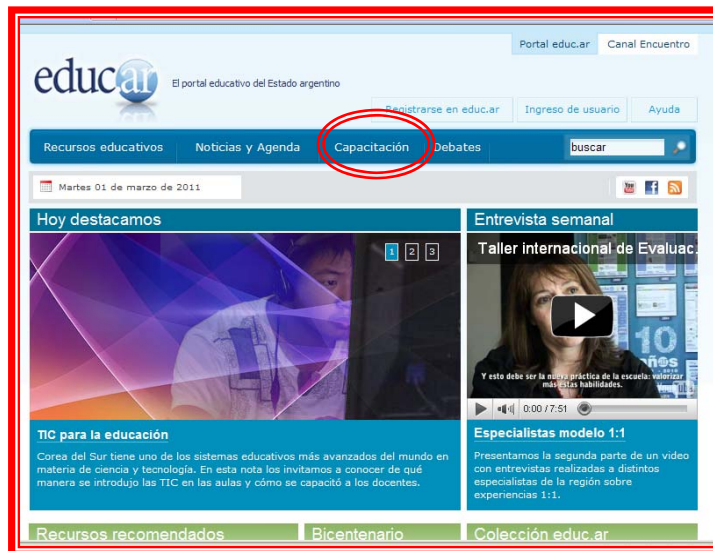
Portal educ.ar Canal Encuentro

educ.ar

El portal educativo del Estado argentino

Registrarse en educ.ar Ingreso de usuario Ayuda

Recursos educativos Noticias y Agenda Capacitación Debates buscar

Martes 01 de marzo de 2011

Hoy destacamos

1 2 3

TIC para la educación

Corea del Sur tiene uno de los sistemas educativos más avanzados del mundo en materia de ciencia y tecnología. En esta nota los invitamos a conocer de qué manera se introdujo las TIC en las aulas y cómo se capacitó a los docentes.

Entrevista semanal

Taller internacional de Evaluac

10 años

Y esto debe ser la nueva práctica de la escuela: valorizar más estas habilidades.

0:00 / 7:51

Especialistas modelo 1:1

Presentamos la segunda parte de un video con entrevistas realizadas a distintos especialistas de la región sobre experiencias 1:1.

Recursos recomendados

Bicentenario

Colección educ.ar